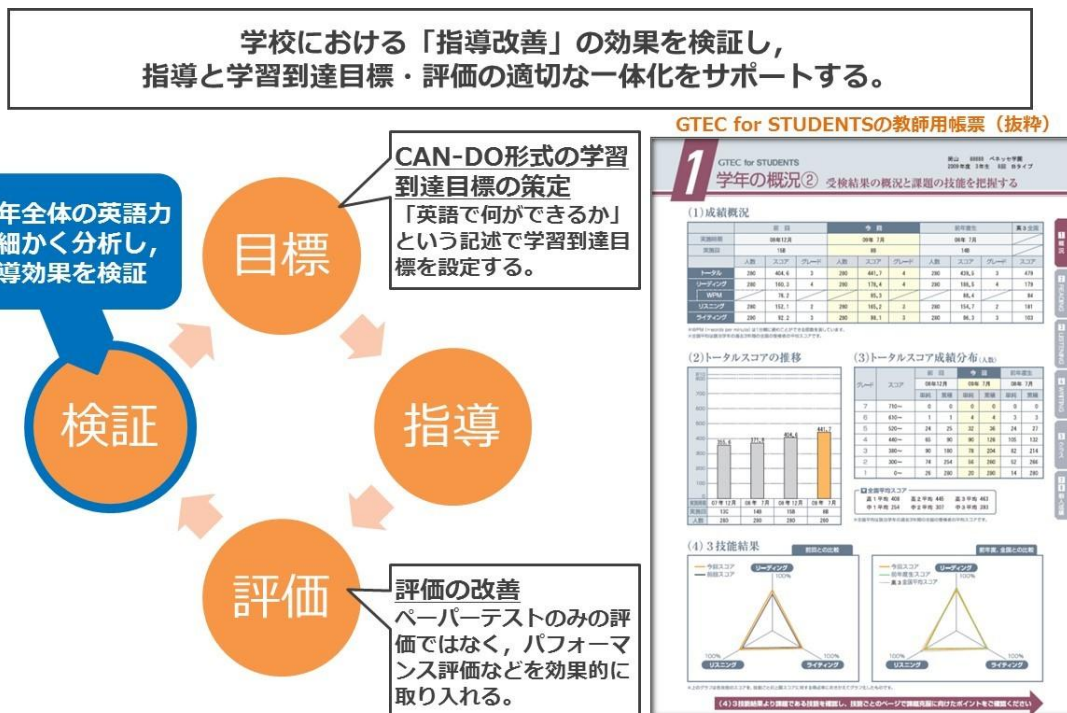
学校における「指導改善」の効果を検証し，
指導と学習到達目標・評価の適切な一体化をサポートする。

年全体の英語力
細かく分析し，
導効果を検証

目標

指導

評価

検証

CAN-DO形式の学習到達目標の策定
「英語で何ができるか」という記述で学習到達目標を設定する。

評価の改善
ペーパーテストのみの評価ではなく，パフォーマンス評価などを効果的に取り入れる。

GTEC for STUDENTSの教師用帳票（抜粋）

GTEC for STUDENTS
1 学年の概況② 受検結果の概況と課題の技能を把握する

(1)成績概況

| | 前回 | | | 今回 | | | 前年度生 | | | 高3全国 |
|---|---|---|---|---|---|---|---|---|---|---|
| 実施時期 | 08年12月 | | | 09年7月 | | | 08年7月 | | | |
| 実施回 | 168 | | | 88 | | | 148 | | | |
| | 人数 | スコア | グレード | 人数 | スコア | グレード | 人数 | スコア | グレード | スコア |
| トータル | 280 | 404.6 | 3 | 280 | 441.7 | 4 | 280 | 426.5 | 3 | 479 |
| リーディング | 280 | 160.3 | 4 | 280 | 176.4 | 4 | 280 | 166.5 | 4 | 178 |
| WPM | | 76.2 | | | 95.3 | | | 85.4 | | 84 |
| リスニング | 280 | 152.1 | 3 | 280 | 165.2 | 3 | 280 | 154.7 | 2 | 181 |
| ライティング | 280 | 92.2 | 3 | 280 | 98.1 | 3 | 280 | 96.3 | 3 | 103 |

(2)トータルスコアの推移

| 実施時期 | 07年12月 | 08年7月 | 08年12月 | 09年7月 |
|---|---|---|---|---|
| 実施回 | 13C | 148 | 158 | 88 |
| 人数 | 280 | 280 | 280 | 280 |

353.6 377.9 404.6 441.7

(3)トータルスコア成績分布(人数)

| グレード | スコア | 前回 08年12月 | | 今回 09年7月 | | 前年度生 08年7月 | |
|---|---|---|---|---|---|---|---|
| | | 個数 | 累積 | 個数 | 累積 | 個数 | 累積 |
| 7 | 710～ | 0 | 0 | 0 | 0 | 0 | 0 |
| 6 | 610～ | 1 | 1 | 4 | 4 | 3 | 3 |
| 5 | 520～ | 24 | 25 | 32 | 36 | 24 | 27 |
| 4 | 440～ | 65 | 90 | 90 | 126 | 105 | 132 |
| 3 | 380～ | 90 | 180 | 78 | 204 | 82 | 214 |
| 2 | 300～ | 78 | 254 | 58 | 260 | 52 | 266 |
| 1 | 0～ | 26 | 280 | 20 | 280 | 14 | 280 |

全国平均スコア
高1平均 408 高2平均 440 高3平均 463
中1平均 254 中2平均 307 中3平均 283

(4) 3技能結果
前回との比較
今回スコア
前回スコア
リーディング 100%
リスニング ライティング

前年度、全国との比較
今回スコア
前年度生スコア
高3全国平均スコア
リーディング 100%
リスニング ライティング

(4)3技能結果より課題である技能を確認し，技能ごとのページで課題克服に向けたポイントをご確認ください